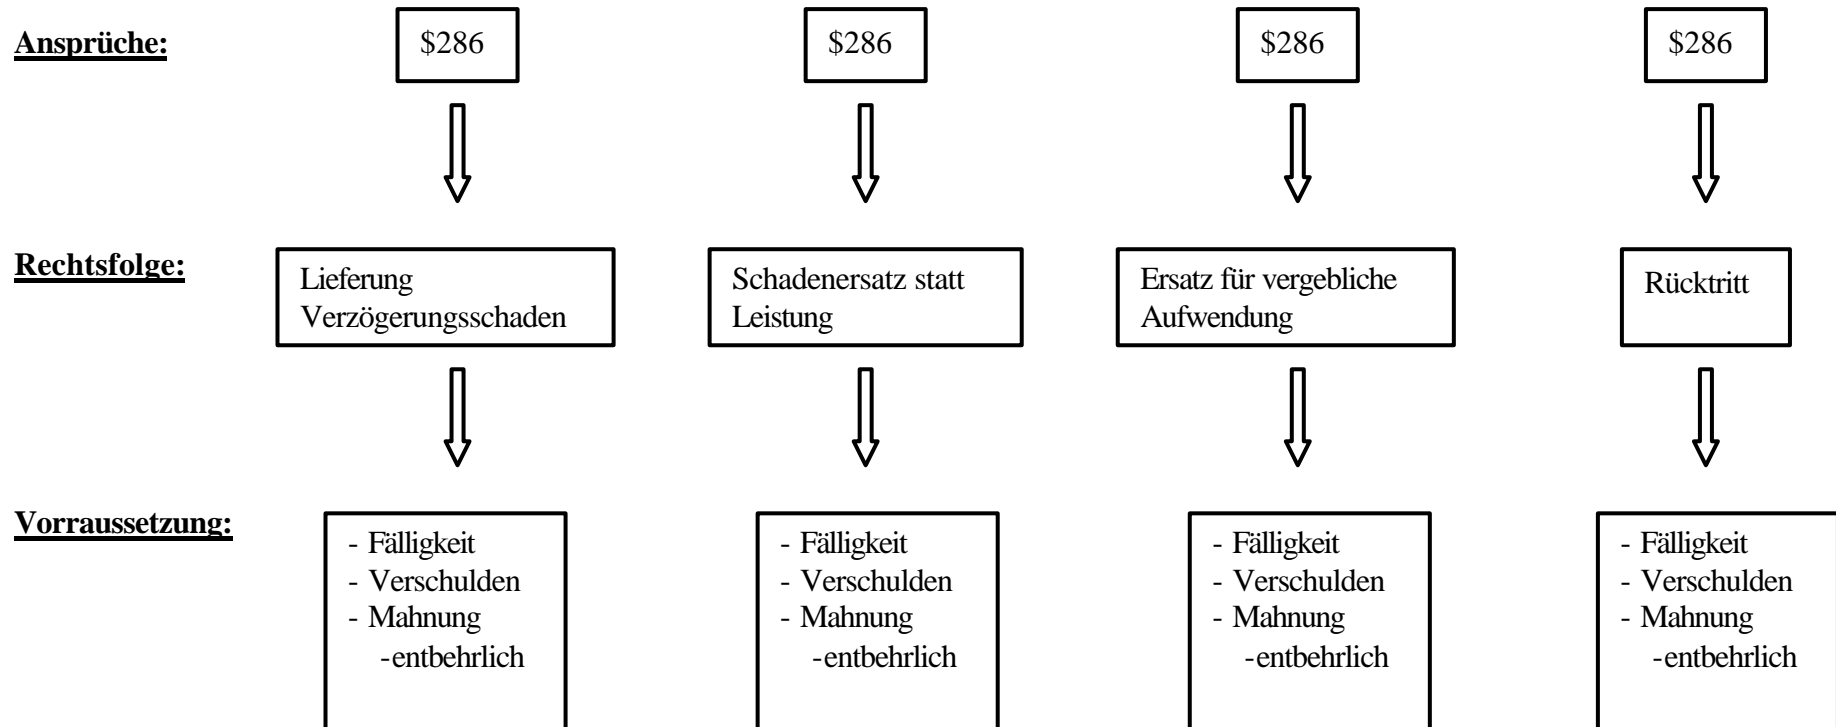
**Ansprüche:**

\$286

\$286

\$286

\$286

**Rechtsfolge:**

Lieferung Verzögerungsschaden

Schadenersatz statt Leistung

Ersatz für vergebliche Aufwendung

Rücktritt

**Vorraussetzung:**

- Fälligkeit
- Verschulden
- Mahnung
-entbehrlich

- Fälligkeit
- Verschulden
- Mahnung
-entbehrlich

- Fälligkeit
- Verschulden
- Mahnung
-entbehrlich

- Fälligkeit
- Verschulden
- Mahnung
-entbehrlich